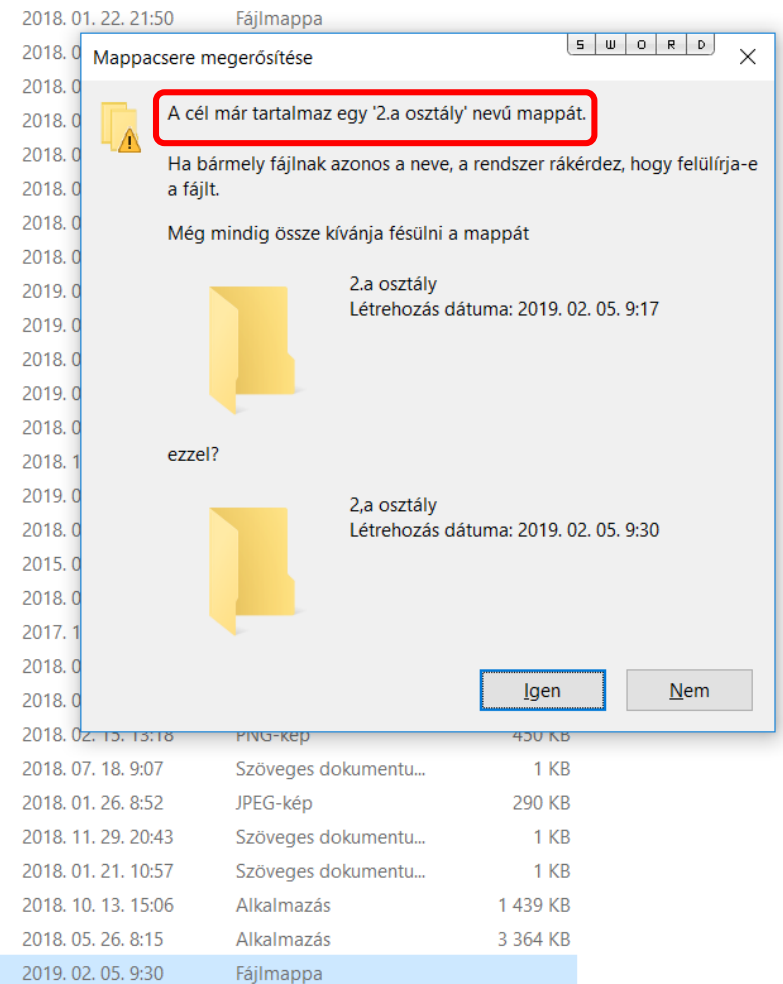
2018. 01. 22. 21:50 Fájlmappa
2018. 0
2018. 0
2018. 0
2018. 0
2018. 0
2018. 0
2018. 0
2019. 0
2019. 0
2019. 0
2019. 0
2018. 0
2018. 1
2019. 0
2019. 0
2015. 0
2018. 0
2017. 1
2018. 0
2018. 0

Mappacsere megerősítése

S W O R D

A cél már tartalmaz egy '2.a osztály' nevű mappát.

Ha bármely fájlnak azonos a neve, a rendszer rákérdez, hogy felülírja-e a fájlt.

Még mindig össze kívánja fésülni a mappát

2.a osztály
Létrehozás dátuma: 2019. 02. 05. 9:17

ezzel?

2,a osztály
Létrehozás dátuma: 2019. 02. 05. 9:30

Igen

Nem

2018. 02. 15. 13:18 PNG-kép 450 KB
2018. 07. 18. 9:07 Szöveges dokumentu... 1 KB
2018. 01. 26. 8:52 JPEG-kép 290 KB
2018. 11. 29. 20:43 Szöveges dokumentu... 1 KB
2018. 01. 21. 10:57 Szöveges dokumentu... 1 KB
2018. 10. 13. 15:06 Alkalmazás 1 439 KB
2018. 05. 26. 8:15 Alkalmazás 3 364 KB
2019. 02. 05. 9:30 Fájlmappa